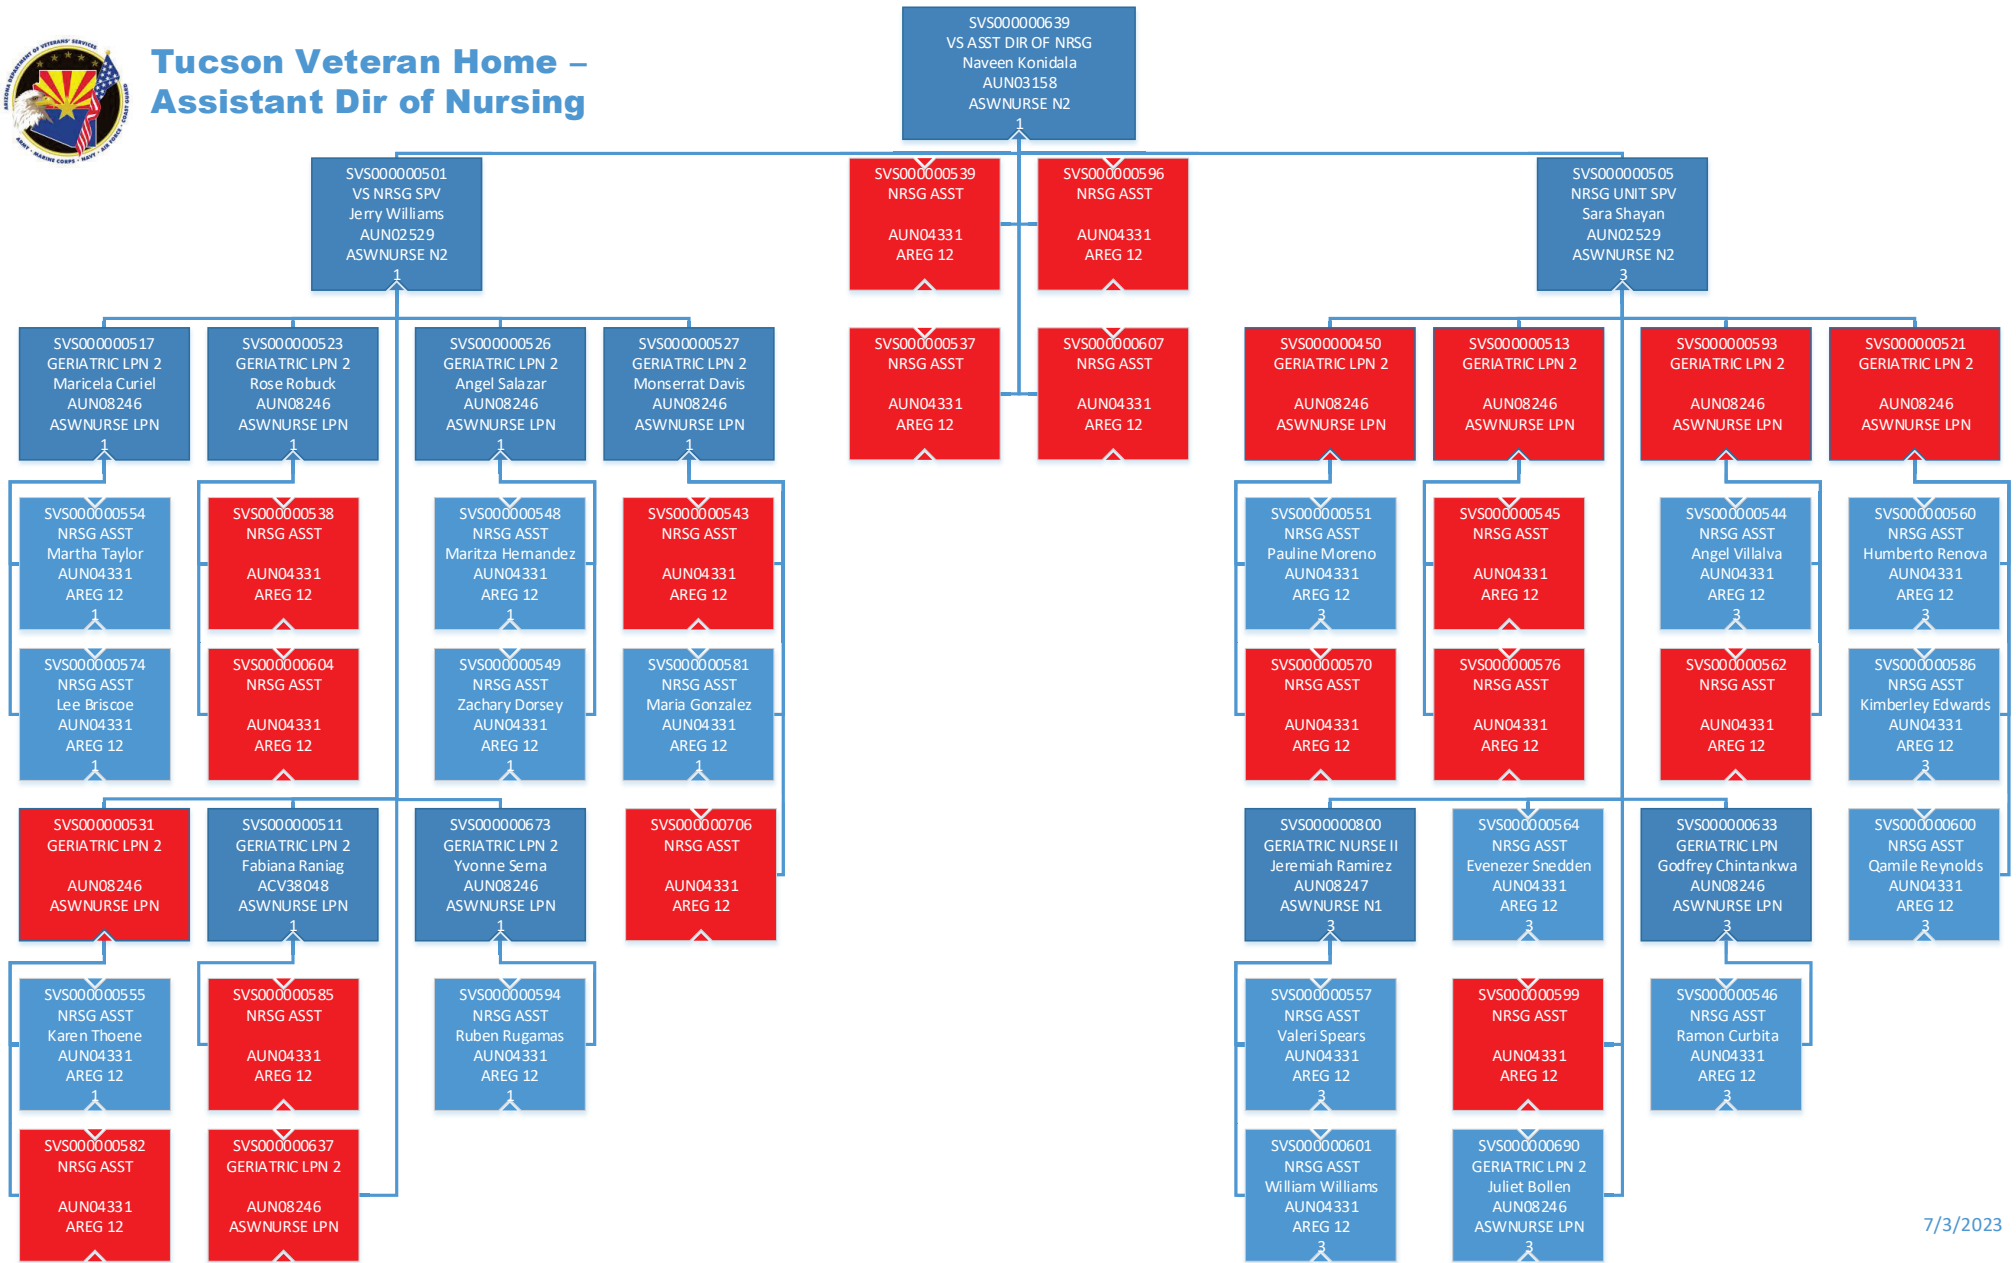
ARIZONA DEPARTMENT of VETERANS' SERVICES
ARMY • MARINE CORPS • NAVY • AIR FORCE • COAST GUARD

Tucson Veteran Home – Assistant Dir of Nursing

SVS000000639
VS ASST DIR OF NRSG
Naveen Konidala
AUN03158
ASWNURSE N2
1

SVS000000501
VS NRSG SPV
Jerry Williams
AUN02529
ASWNURSE N2
1

SVS000000539
NRSG ASST
AUN04331
AREG 12

SVS000000596
NRSG ASST
AUN04331
AREG 12

SVS000000505
NRSG UNIT SPV
Sara Shayan
AUN02529
ASWNURSE N2
3

SVS000000537
NRSG ASST
AUN04331
AREG 12

SVS000000607
NRSG ASST
AUN04331
AREG 12

SVS000000517
GERIATRIC LPN 2
Maricela Curiel
AUN08246
ASWNURSE LPN
1

SVS000000523
GERIATRIC LPN 2
Rose Robuck
AUN08246
ASWNURSE LPN
1

SVS000000526
GERIATRIC LPN 2
Angel Salazar
AUN08246
ASWNURSE LPN
1

SVS000000527
GERIATRIC LPN 2
Monserrat Davis
AUN08246
ASWNURSE LPN
1

SVS000000450
GERIATRIC LPN 2
AUN08246
ASWNURSE LPN

SVS000000513
GERIATRIC LPN 2
AUN08246
ASWNURSE LPN

SVS000000593
GERIATRIC LPN 2
AUN08246
ASWNURSE LPN

SVS000000521
GERIATRIC LPN 2
AUN08246
ASWNURSE LPN

SVS000000554
NRSG ASST
Martha Taylor
AUN04331
AREG 12
1

SVS000000538
NRSG ASST
AUN04331
AREG 12

SVS000000548
NRSG ASST
Maritza Hernandez
AUN04331
AREG 12
1

SVS000000543
NRSG ASST
AUN04331
AREG 12

SVS000000551
NRSG ASST
Pauline Moreno
AUN04331
AREG 12
3

SVS000000545
NRSG ASST
AUN04331
AREG 12

SVS000000544
NRSG ASST
Angel Villalva
AUN04331
AREG 12
3

SVS000000560
NRSG ASST
Humberto Renova
AUN04331
AREG 12
3

SVS000000574
NRSG ASST
Lee Briscoe
AUN04331
AREG 12
1

SVS000000604
NRSG ASST
AUN04331
AREG 12

SVS000000549
NRSG ASST
Zachary Dorsey
AUN04331
AREG 12
1

SVS000000581
NRSG ASST
Maria Gonzalez
AUN04331
AREG 12
1

SVS000000570
NRSG ASST
AUN04331
AREG 12

SVS000000576
NRSG ASST
AUN04331
AREG 12

SVS000000562
NRSG ASST
AUN04331
AREG 12

SVS000000586
NRSG ASST
Kimberley Edwards
AUN04331
AREG 12
3

SVS000000531
GERIATRIC LPN 2
AUN08246
ASWNURSE LPN

SVS000000511
GERIATRIC LPN 2
Fabiana Raniag
ACV38048
ASWNURSE LPN
1

SVS000000673
GERIATRIC LPN 2
Yvonne Serna
AUN08246
ASWNURSE LPN
1

SVS000000706
NRSG ASST
AUN04331
AREG 12

SVS000000800
GERIATRIC NURSE II
Jeremiah Ramirez
AUN08247
ASWNURSE N1
3

SVS000000564
NRSG ASST
Evenezer Snedden
AUN04331
AREG 12
3

SVS000000633
GERIATRIC LPN
Godfrey Chintankwa
AUN08246
ASWNURSE LPN
3

SVS000000600
NRSG ASST
Qamile Reynolds
AUN04331
AREG 12
3

SVS000000555
NRSG ASST
Karen Thoene
AUN04331
AREG 12
1

SVS000000585
NRSG ASST
AUN04331
AREG 12

SVS000000594
NRSG ASST
Ruben Rugamas
AUN04331
AREG 12
1

SVS000000557
NRSG ASST
Valeri Spears
AUN04331
AREG 12
3

SVS000000599
NRSG ASST
AUN04331
AREG 12

SVS000000546
NRSG ASST
Ramon Curbita
AUN04331
AREG 12
3

SVS000000582
NRSG ASST
AUN04331
AREG 12

SVS000000637
GERIATRIC LPN 2
AUN08246
ASWNURSE LPN

SVS000000601
NRSG ASST
William Williams
AUN04331
AREG 12
3

SVS000000690
GERIATRIC LPN 2
Juliet Bollen
AUN08246
ASWNURSE LPN
3

7/3/2023